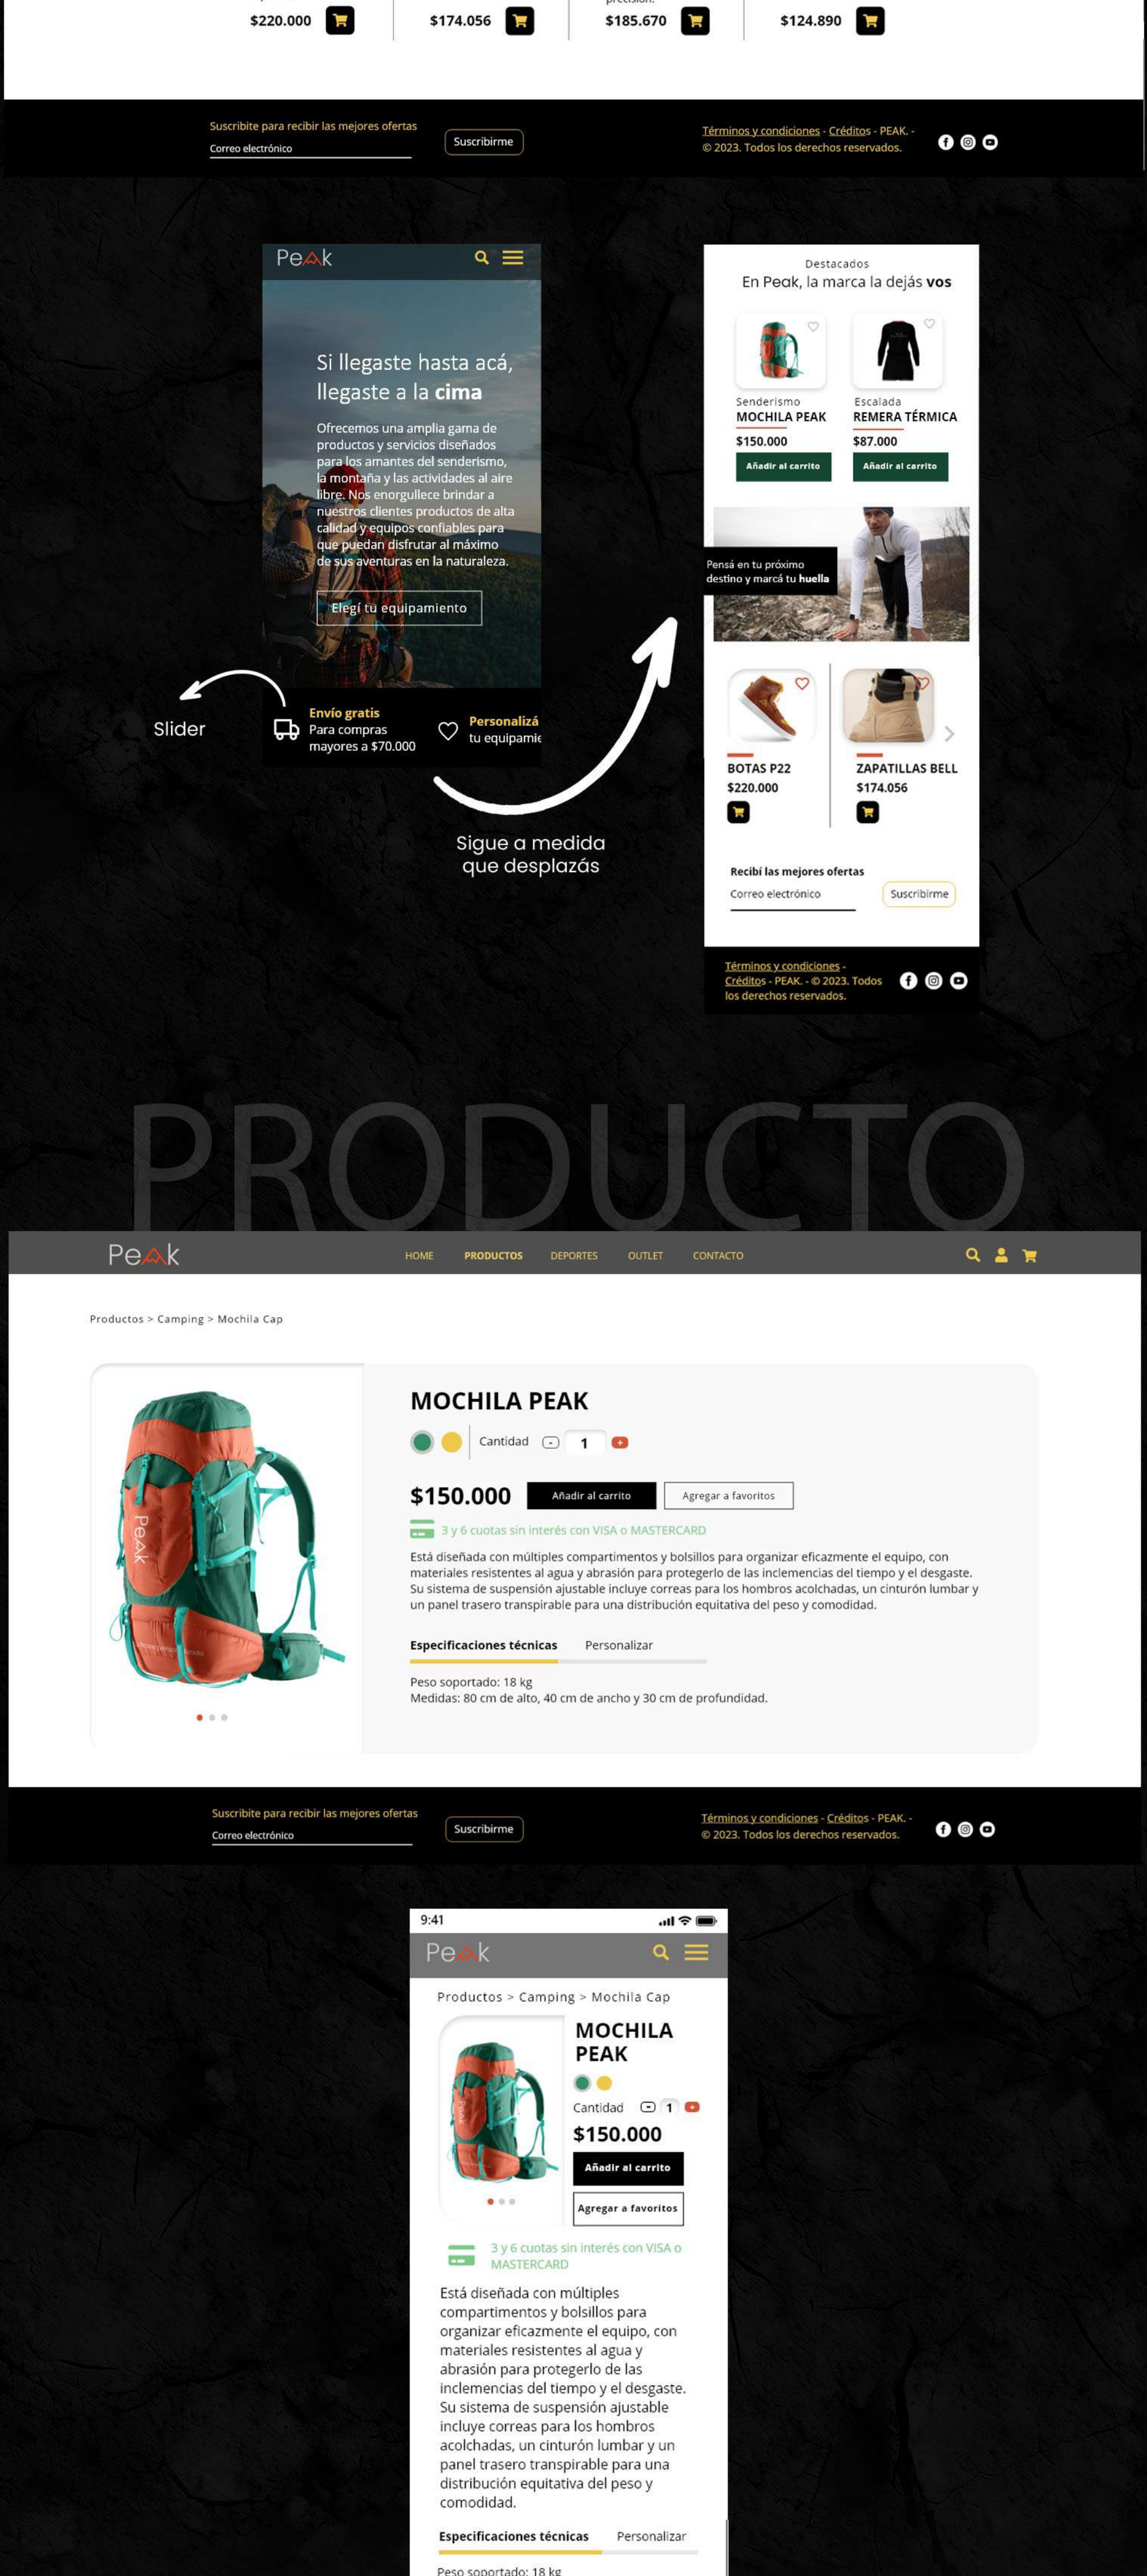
$220.000 $174.056 $185.670 $124.890

Suscribite para recibir las mejores ofertas
Correo electrónico
Suscribirme

Términos y condiciones - Créditos - PEAK. - © 2023. Todos los derechos reservados.

Peak

Si llegaste hasta acá, llegaste a la **cima**

Ofrecemos una amplia gama de productos y servicios diseñados para los amantes del senderismo, la montaña y las actividades al aire libre. Nos enorgullece brindar a nuestros clientes productos de alta calidad y equipos confiables para que puedan disfrutar al máximo de sus aventuras en la naturaleza.

Elegí tu equipamiento

Slider

Envío gratis
Para compras mayores a $70.000

Personalizá
tu equipamie

Sigue a medida que desplazás

Destacados
En Peak, la marca la dejás **vos**

Senderismo
MOCHILA PEAK
$150.000
Añadir al carrito

Escalada
REMERA TÉRMICA
$87.000
Añadir al carrito

Pensá en tu próximo destino y marcá tu **huella**

BOTAS P22
$220.000

ZAPATILLAS BELL
$174.056

Recibí las mejores ofertas
Correo electrónico
Suscribirme

Términos y condiciones - Créditos - PEAK. - © 2023. Todos los derechos reservados.

PRODUCTO

Peak
HOME PRODUCTOS DEPORTES OUTLET CONTACTO

Productos > Camping > Mochila Cap

Peak

MOCHILA PEAK
Cantidad 1
$150.000
Añadir al carrito
Agregar a favoritos
3 y 6 cuotas sin interés con VISA o MASTERCARD
Está diseñada con múltiples compartimentos y bolsillos para organizar eficazmente el equipo, con materiales resistentes al agua y abrasión para protegerlo de las inclemencias del tiempo y el desgaste. Su sistema de suspensión ajustable incluye correas para los hombros acolchadas, un cinturón lumbar y un panel trasero transpirable para una distribución equitativa del peso y comodidad.

Especificaciones técnicas Personalizar
Peso soportado: 18 kg
Medidas: 80 cm de alto, 40 cm de ancho y 30 cm de profundidad.

Suscribite para recibir las mejores ofertas
Correo electrónico
Suscribirme

Términos y condiciones - Créditos - PEAK. - © 2023. Todos los derechos reservados.

9:41
Peak
Productos > Camping > Mochila Cap
MOCHILA PEAK
Cantidad 1
$150.000
Añadir al carrito
Agregar a favoritos
3 y 6 cuotas sin interés con VISA o MASTERCARD
Está diseñada con múltiples compartimentos y bolsillos para organizar eficazmente el equipo, con materiales resistentes al agua y abrasión para protegerlo de las inclemencias del tiempo y el desgaste. Su sistema de suspensión ajustable incluye correas para los hombros acolchadas, un cinturón lumbar y un panel trasero transpirable para una distribución equitativa del peso y comodidad.
Especificaciones técnicas Personalizar
Peso soportado: 18 kg